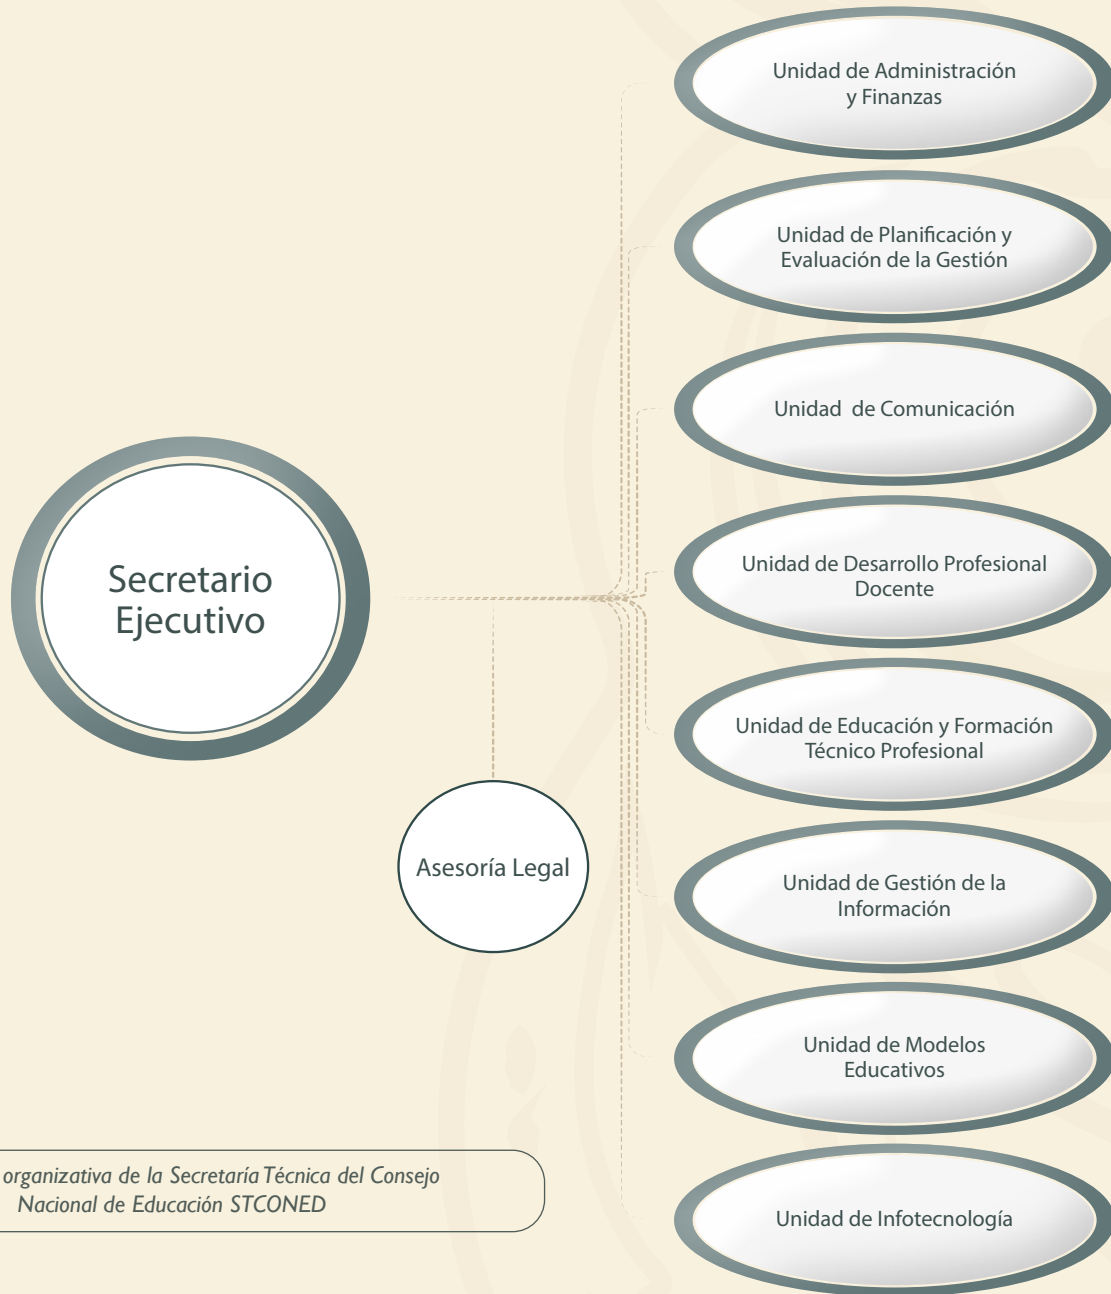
Secretario Ejecutivo

Asesoría Legal

Unidad de Administración y Finanzas

Unidad de Planificación y Evaluación de la Gestión

Unidad de Comunicación

Unidad de Desarrollo Profesional Docente

Unidad de Educación y Formación Técnico Profesional

Unidad de Gestión de la Información

Unidad de Modelos Educativos

Unidad de Infotecnología

organizativa de la Secretaría Técnica del Consejo Nacional de Educación STCONED